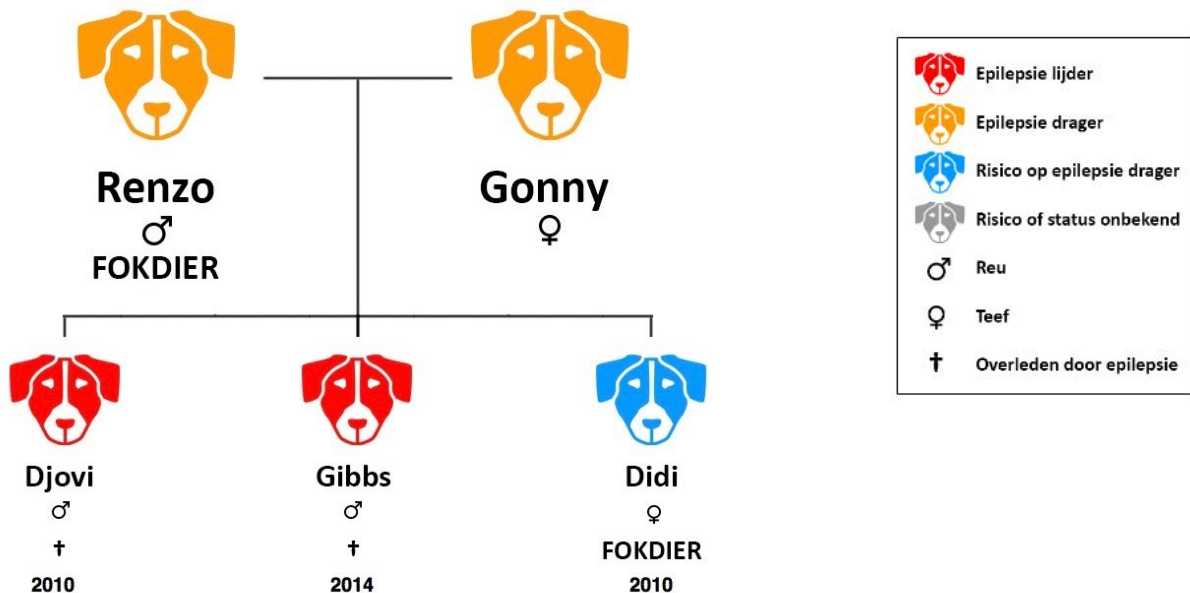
Renzo
♂
FOKDIER

Gonny
♀

Djovi
♂
†
2010

Gibbs
♂
†
2014

Didi
♀
FOKDIER
2010

Epilepsie lijder
Epilepsie drager
Risico op epilepsie drager
Risico of status onbekend
♂ Reu
♀ Teef
† Overleden door epilepsie